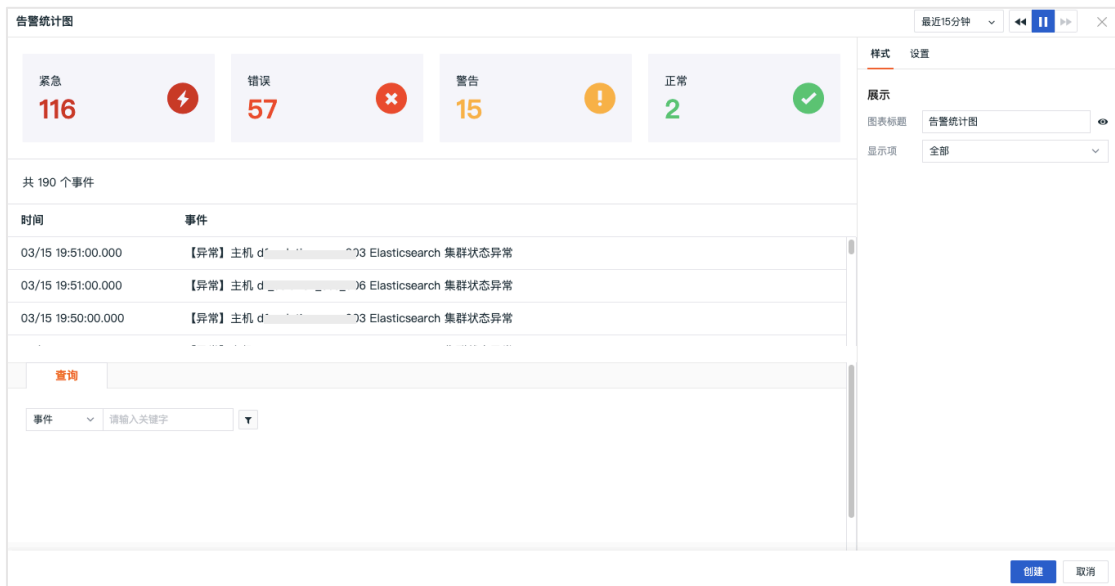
告警统计图

最近15分钟

紧急
116

错误
57

警告
15

正常
2

共 190 个事件

| 时间 | 事件 |
|---|---|
| 03/15 19:51:00.000 | 【异常】主机 d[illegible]03 Elasticsearch 集群状态异常 |
| 03/15 19:51:00.000 | 【异常】主机 d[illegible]06 Elasticsearch 集群状态异常 |
| 03/15 19:50:00.000 | 【异常】主机 d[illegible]03 Elasticsearch 集群状态异常 |

查询

事件
请输入关键字

样式 设置

展示

图表标题 告警统计图

显示项 全部

创建 取消